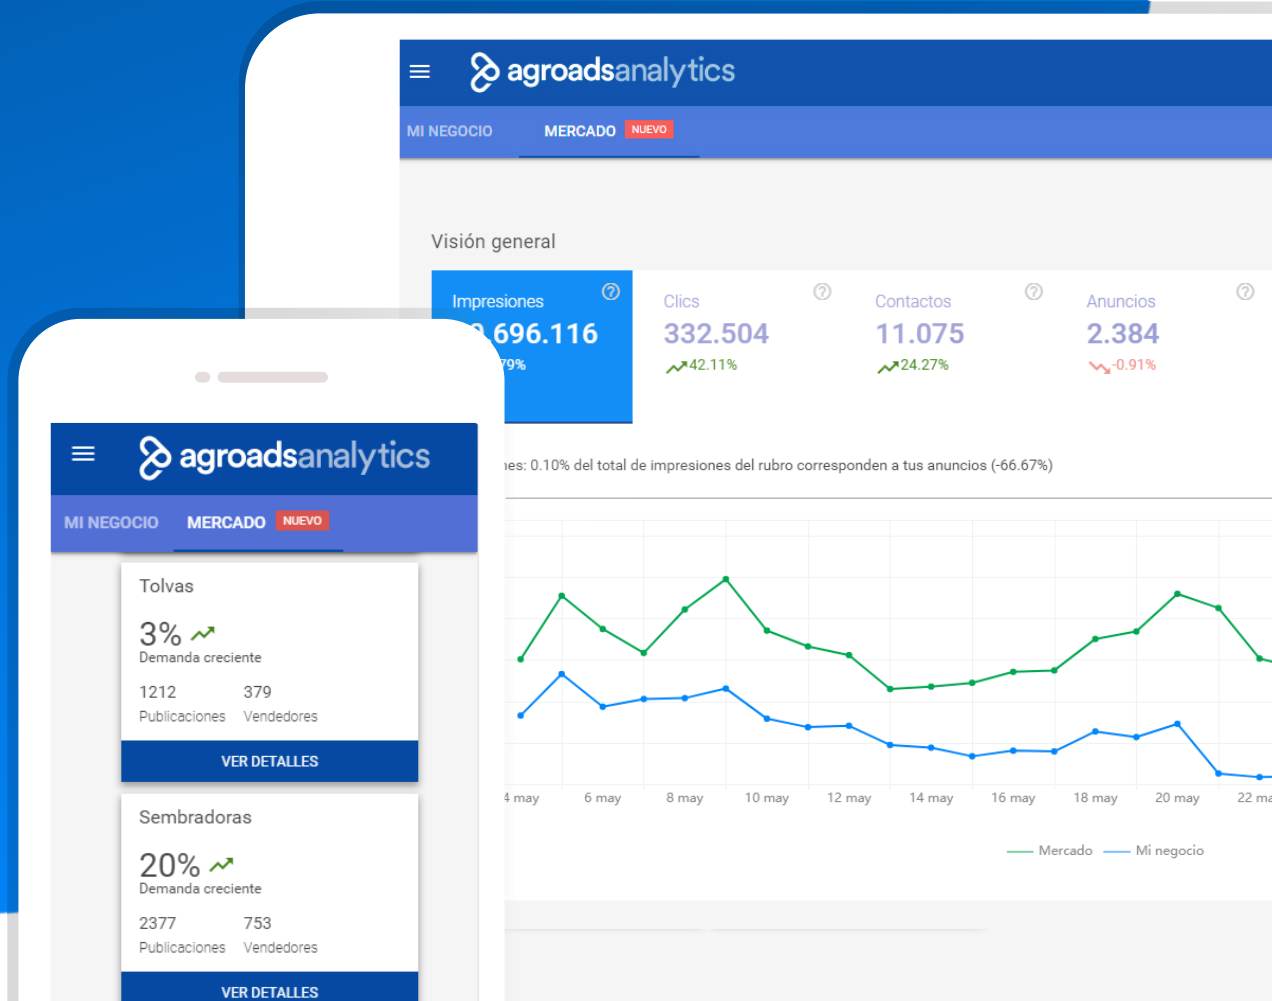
agroadsanalytics

MI NEGOCIO MERCADO NUEVO

Visión general

Impresiones
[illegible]696.116
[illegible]79%

Clics
332.504
42.11%

Contactos
11.075
24.27%

Anuncios
2.384
-0.91%

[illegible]es: 0.10% del total de impresiones del rubro corresponden a tus anuncios (-66.67%)

4 may 6 may 8 may 10 may 12 may 14 may 16 may 18 may 20 may 22 ma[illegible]

Mercado Mi negocio

agroadsanalytics

MI NEGOCIO MERCADO NUEVO

Tolvas
3%
Demanda creciente
1212 Publicaciones
379 Vendedores
VER DETALLES

Sembradoras
20%
Demanda creciente
2377 Publicaciones
753 Vendedores
VER DETALLES